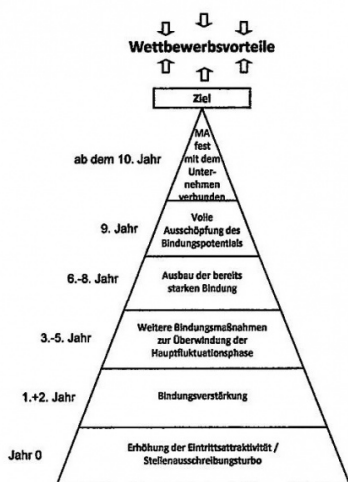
Wettbewerbsvorteile

Ziel

ab dem 10. Jahr

MA fest mit dem Unternehmen verbunden

9. Jahr

Volle Ausschöpfung des Bindungspotentials

6.-8. Jahr

Ausbau der bereits starken Bindung

3.-5. Jahr

Weitere Bindungsmaßnahmen zur Überwindung der Hauptfluktuationsphase

1.+2. Jahr

Bindungsverstärkung

Jahr 0

Erhöhung der Eintrittsattraktivität / Stellenausschreibungsturbo